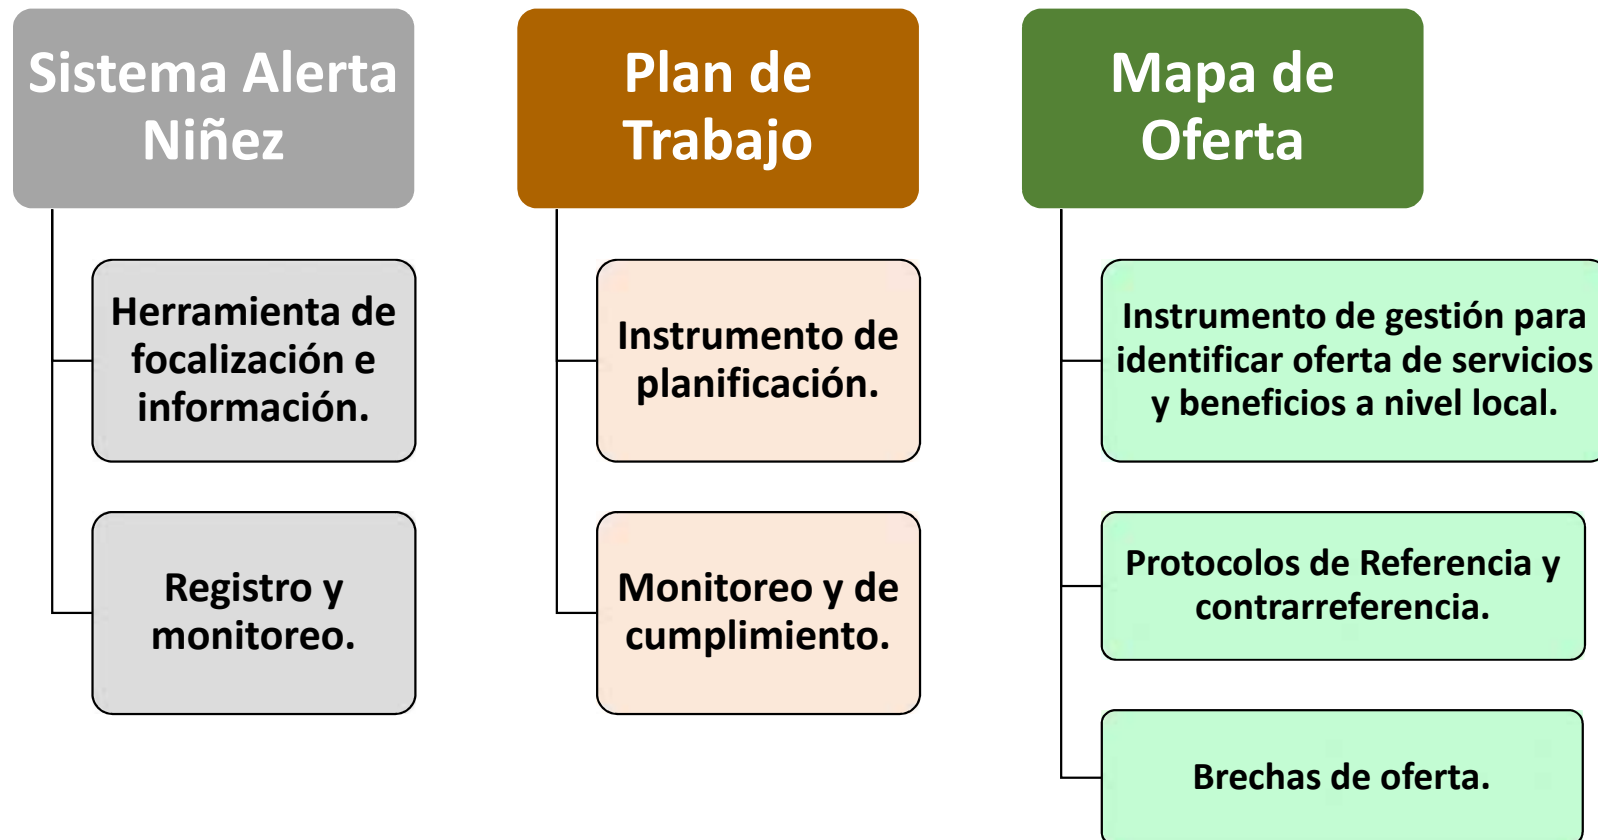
Sistema Alerta Niñez

Herramienta de focalización e información.

Registro y monitoreo.

Plan de Trabajo

Instrumento de planificación.

Monitoreo y de cumplimiento.

Mapa de Oferta

Instrumento de gestión para identificar oferta de servicios y beneficios a nivel local.

Protocolos de Referencia y contrarreferencia.

Brechas de oferta.